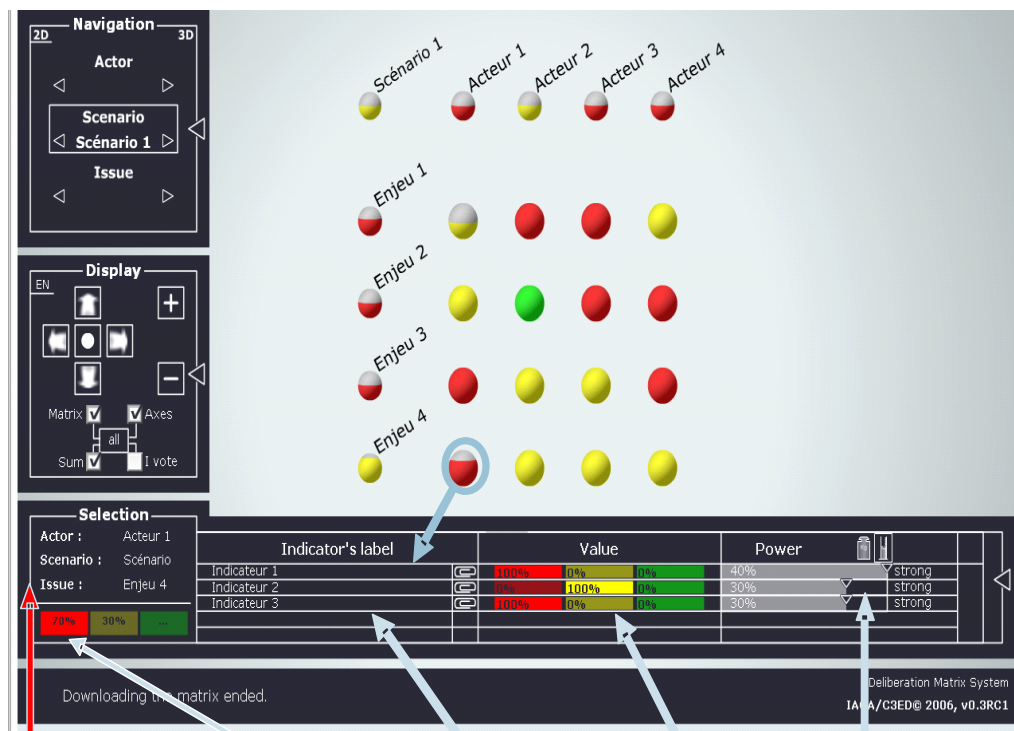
Navigation
2D
3D
Actor
Scenario
Scénario 1
Issue

Display
EN
Matrix
Axes
all
Sum
I vote

Selection
Actor : Acteur 1
Scenario : Scénario
Issue : Enjeu 4
70%
30%
...

Scénario 1
Acteur 1
Acteur 2
Acteur 3
Acteur 4
Enjeu 1
Enjeu 2
Enjeu 3
Enjeu 4

| Indicator's label | | Value | | | Power | |
|---|---|---|---|---|---|---|
| Indicateur 1 | | 100% | 0% | 0% | 40% | strong |
| Indicateur 2 | | 0% | 100% | 0% | 30% | strong |
| Indicateur 3 | | 100% | 0% | 0% | 30% | strong |

Downloading the matrix ended.
Deliberation Matrix System
IACA/C3ED© 2006, v0.3RC1